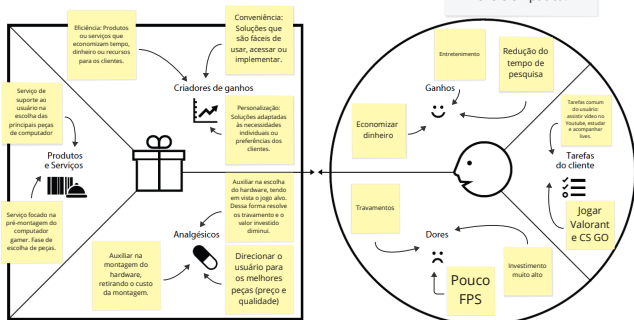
Eficiência: Produtos ou serviços que economizam tempo, dinheiro ou recursos para os clientes.

Conveniência: Soluções que são fáceis de usar, acessar ou implementar.

Criadores de ganhos

Personalização: Soluções adaptadas às necessidades individuais ou preferências dos clientes.

Serviço de suporte ao usuário na escolha das principais peças de computador

Produtos e Serviços

Serviço focado na pré-montagem do computador gamer. Fase de escolha de peças.

Auxiliar na escolha do hardware, tendo em vista o jogo alvo. Dessa forma resolve os travamento e o valor investido diminui.

Analgésicos

Auxiliar na montagem do hardware, retirando o custo da montagem.

Direcionar o usuário para os melhores peças (preço e qualidade)

Entretenimento

Redução do tempo de pesquisa

Ganhos

Economizar dinheiro

Tarefas comum do usuário: assistir vídeo no Youtube, estudar e acompanher lives.

Tarefas do cliente

Jogar Valorant e CS GO

Travamentos

Dores

Investimento muito alto

Pouco FPS